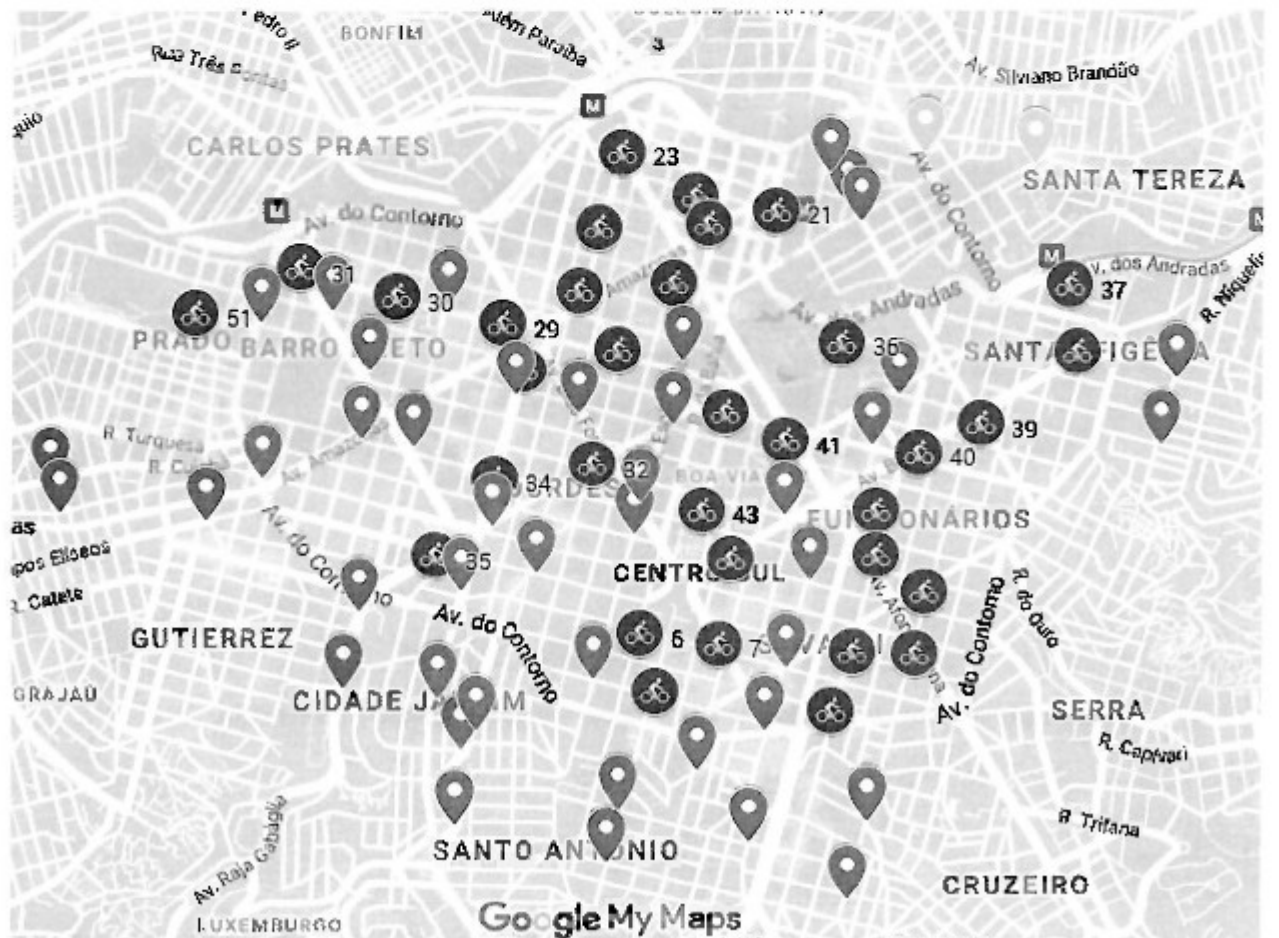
Pedro II
BONFIM
Além Paraíba
Rua Três Pontas
Av. Silviano Brandão
CARLOS PRATES
23
SANTA TEREZA
Av. do Contorno
21
Av. do Contorno
Av. dos Andradas
31
30
51
Amazonas
37
R. Niquelina
29
Av. dos Andradas
PRADO
BARRO PRETO
36
SANTA EFIGÊNIA
R. Turquesa
R. Curitiba
Av. Amazonas
39
41
40
34
32
BOA VIAGEM
LOURDES
43
FUNCIONÁRIOS
Av. do Contorno
as
Campos Elíseos
R. Catete
35
CENTRO-SUL
Av. do Contorno
R. do Ouro
Av. do Contorno
GUTIERREZ
6
7
SAVASSI
Av. Afonso Pena
GRAJAÚ
CIDADE JARDIM
SERRA
R. Capivari
R. Trifana
Av. Raja Gabaglia
SANTO ANTÔNIO
CRUZEIRO
LUXEMBURGO
Google My Maps